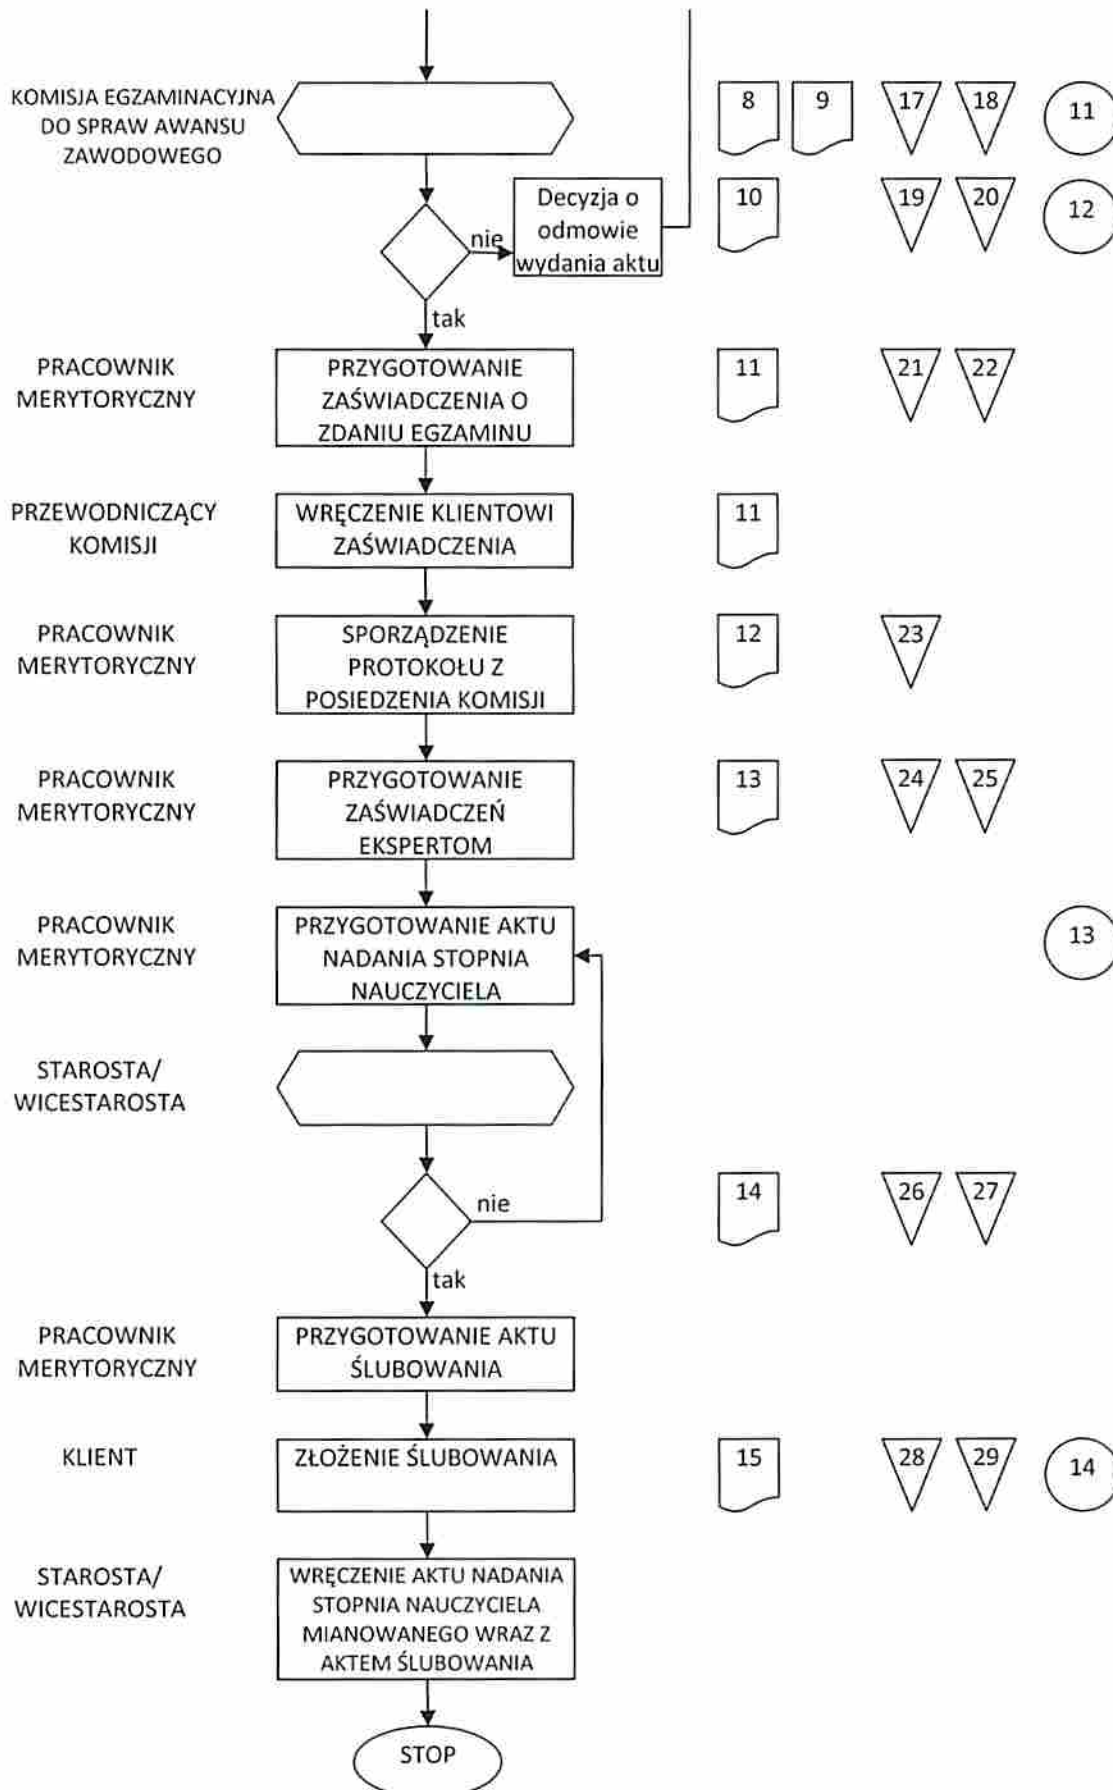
KOMISJA EGZAMINACYJNA DO SPRAW AWANSU ZAWODOWEGO

8 9 17 18 11

nie

Decyzja o odmowie wydania aktu

10 19 20 12

tak

PRACOWNIK MERYTORYCZNY

PRZYGOTOWANIE ZAŚWIADCZENIA O ZDANIU EGZAMINU

11 21 22

PRZEWODNICZĄCY KOMISJI

WRĘCZENIE KLIENTOWI ZAŚWIADCZENIA

11

PRACOWNIK MERYTORYCZNY

SPORZĄDZENIE PROTOKOŁU Z POSIEDZENIA KOMISJI

12 23

PRACOWNIK MERYTORYCZNY

PRZYGOTOWANIE ZAŚWIADCZEŃ EKSPERTOM

13 24 25

PRACOWNIK MERYTORYCZNY

PRZYGOTOWANIE AKTU NADANIA STOPNIA NAUCZYCIELA

13

STAROSTA/ WICESTAROSTA

nie

14 26 27

tak

PRACOWNIK MERYTORYCZNY

PRZYGOTOWANIE AKTU ŚLUBOWANIA

KLIENT

ZŁOŻENIE ŚLUBOWANIA

15 28 29 14

STAROSTA/ WICESTAROSTA

WRĘCZENIE AKTU NADANIA STOPNIA NAUCZYCIELA MIANOWANEGO WRAZ Z AKTEM ŚLUBOWANIA

STOP